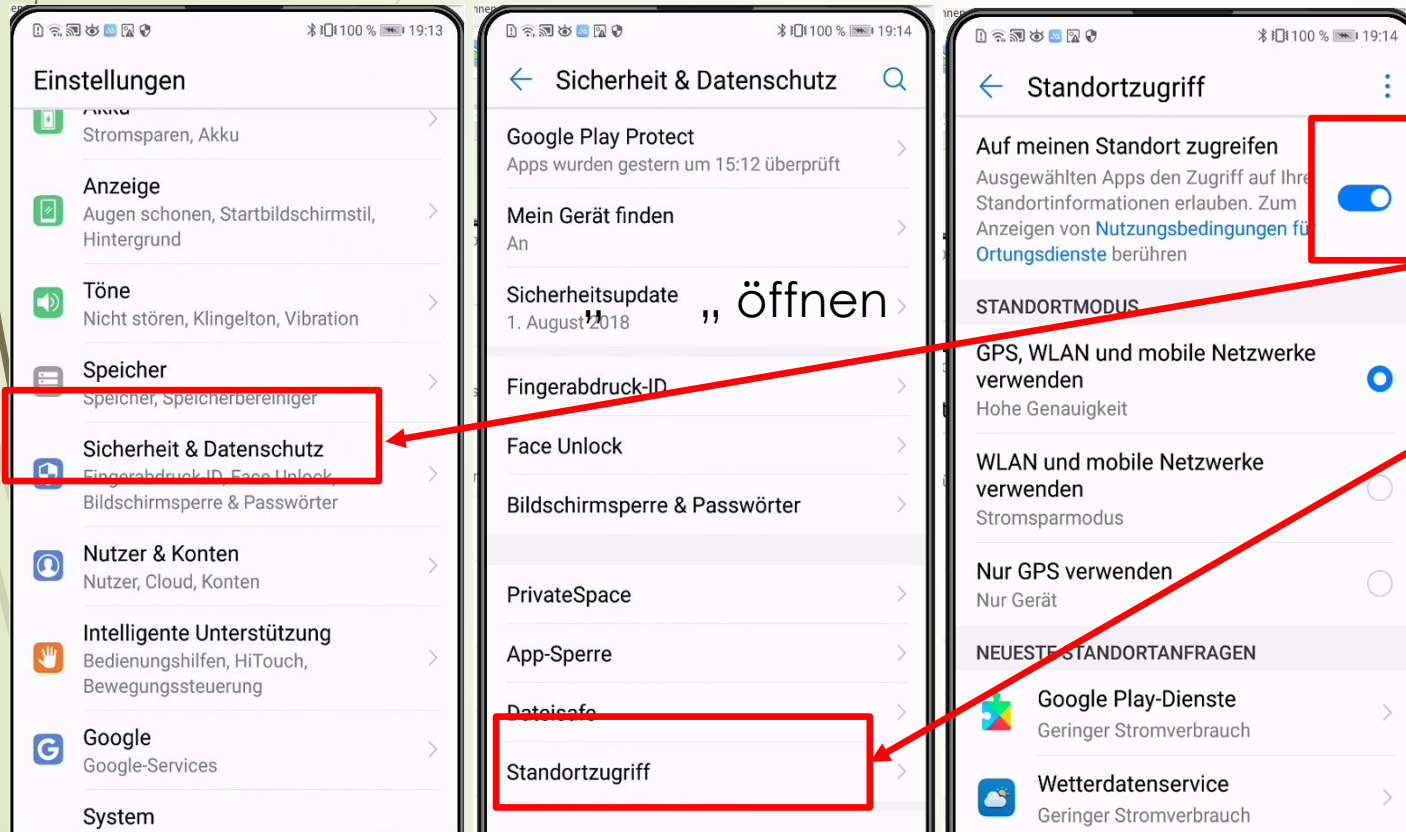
100 % 19:13

Einstellungen

Akku
Stromsparen, Akku

Anzeige
Augen schonen, Startbildschirmstil, Hintergrund

Töne
Nicht stören, Klingelton, Vibration

Speicher
Speicher, Speicherbereiniger

Sicherheit & Datenschutz
Fingerabdruck-ID, Face Unlock, Bildschirmsperre & Passwörter

Nutzer & Konten
Nutzer, Cloud, Konten

Intelligente Unterstützung
Bedienungshilfen, HiTouch, Bewegungssteuerung

Google
Google-Services

System

100 % 19:14

Sicherheit & Datenschutz

Google Play Protect
Apps wurden gestern um 15:12 überprüft

Mein Gerät finden
An

Sicherheitsupdate
1. August 2018

„ „ öffnen

Fingerabdruck-ID

Face Unlock

Bildschirmsperre & Passwörter

PrivateSpace

App-Sperre

Dateisafe

Standortzugriff

100 % 19:14

Standortzugriff

Auf meinen Standort zugreifen
Ausgewählten Apps den Zugriff auf Ihre Standortinformationen erlauben. Zum Anzeigen von Nutzungsbedingungen für Ortungsdienste berühren

STANDORTMODUS

GPS, WLAN und mobile Netzwerke verwenden
Hohe Genauigkeit

WLAN und mobile Netzwerke verwenden
Stromsparmodus

Nur GPS verwenden
Nur Gerät

NEUESTE STANDORTANFRAGEN

Google Play-Dienste
Geringer Stromverbrauch

Wetterdatenservice
Geringer Stromverbrauch